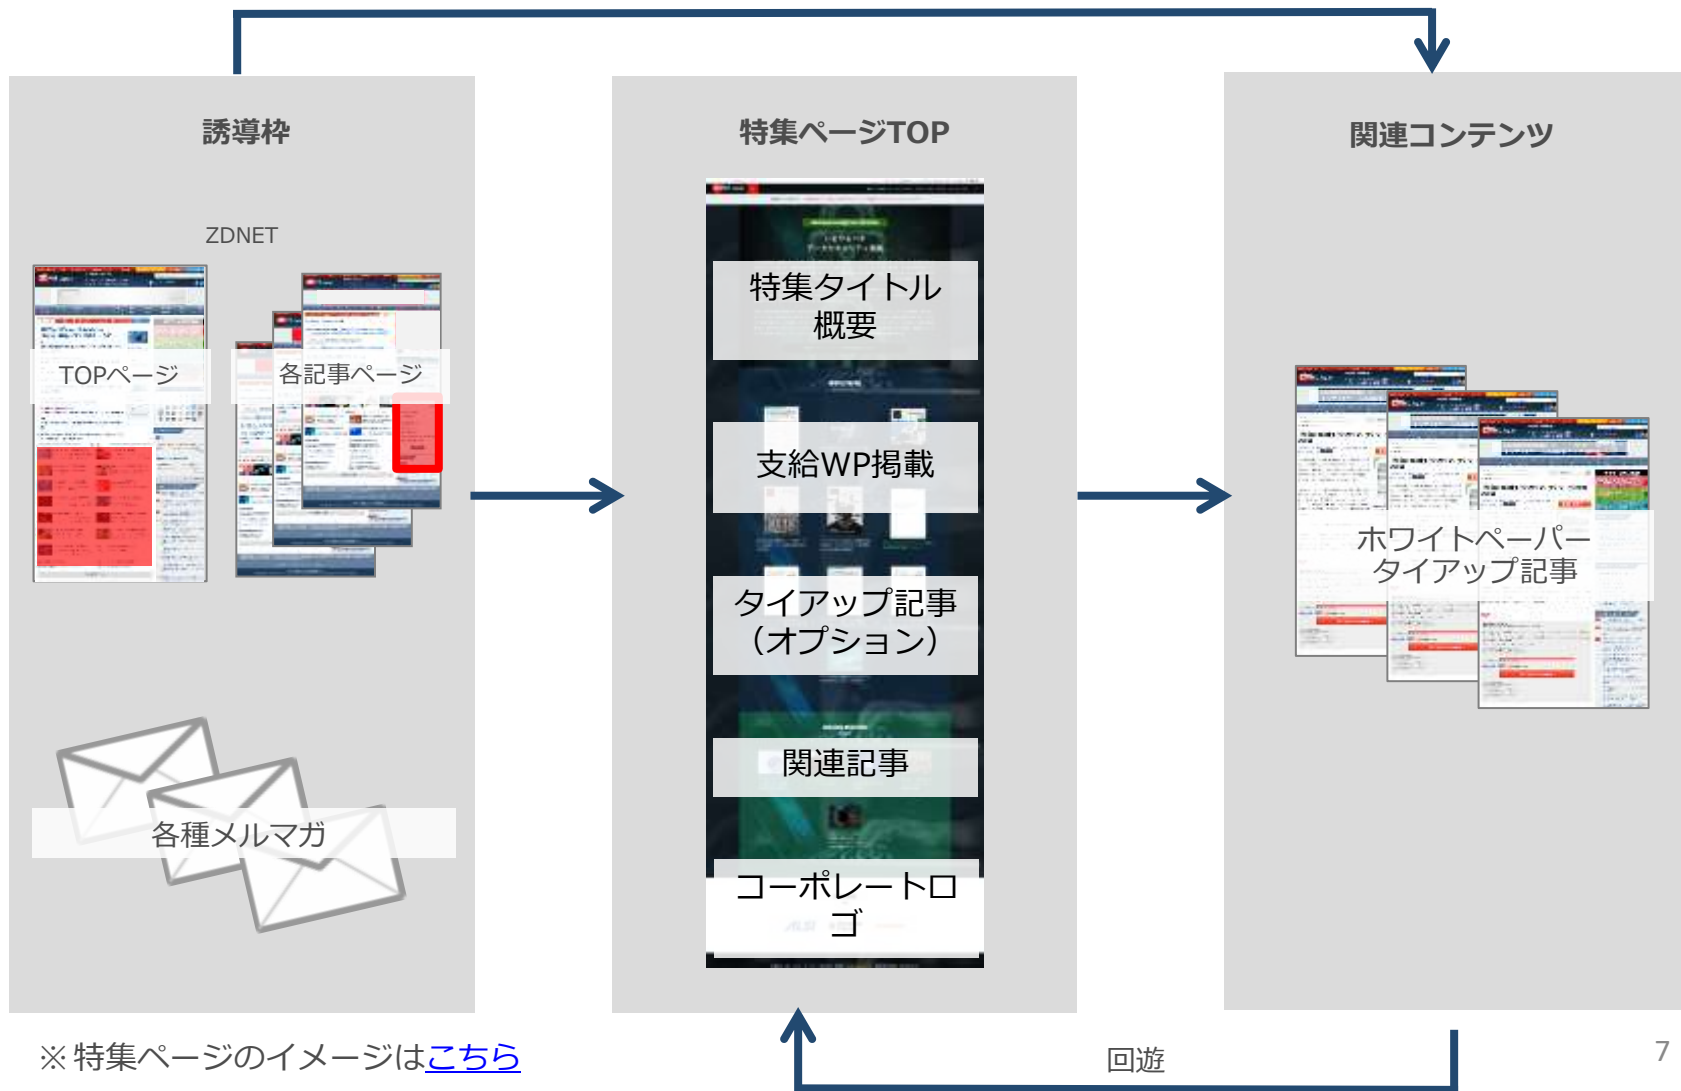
誘導枠

ZDNET

TOPページ

各記事ページ

各種メルマガ

特集ページTOP

特集タイトル
概要

支給WP掲載

タイアップ記事
（オプション）

関連記事

コーポレートロゴ

関連コンテンツ

ホワイトペーパー
タイアップ記事

※特集ページのイメージはこちら

回遊

7